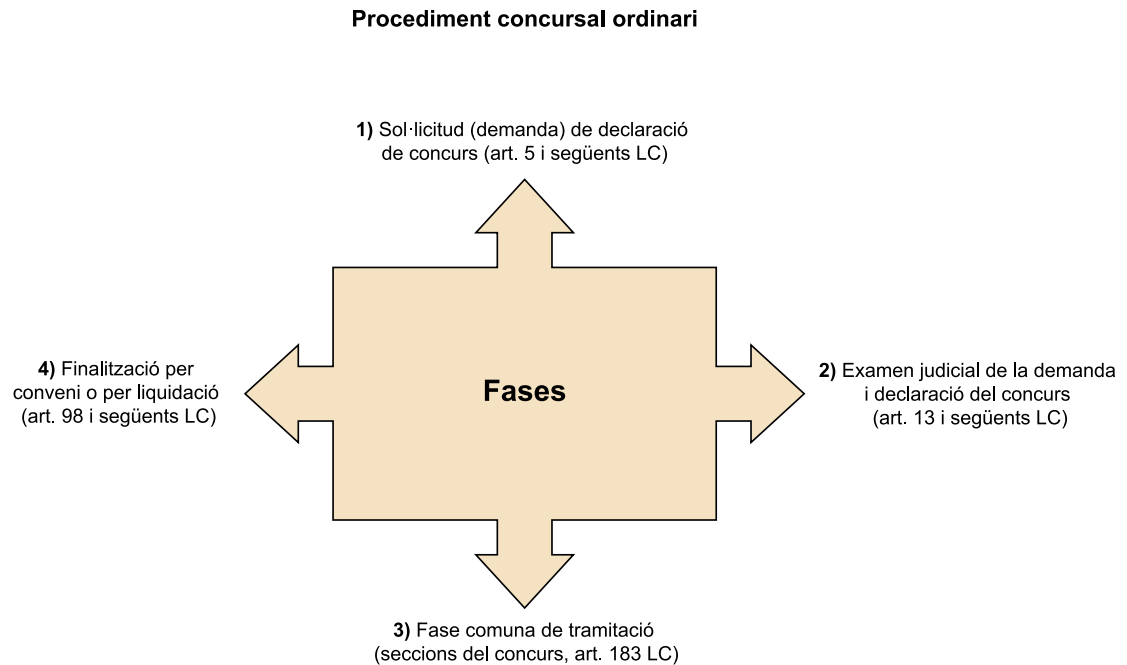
Procediment concursal ordinari

1) Sol·licitud (demanda) de declaració de concurs (art. 5 i següents LC)

4) Finalització per conveni o per liquidació (art. 98 i següents LC)

Fases

2) Examen judicial de la demanda i declaració del concurs (art. 13 i següents LC)

3) Fase comuna de tramitació (seccions del concurs, art. 183 LC)